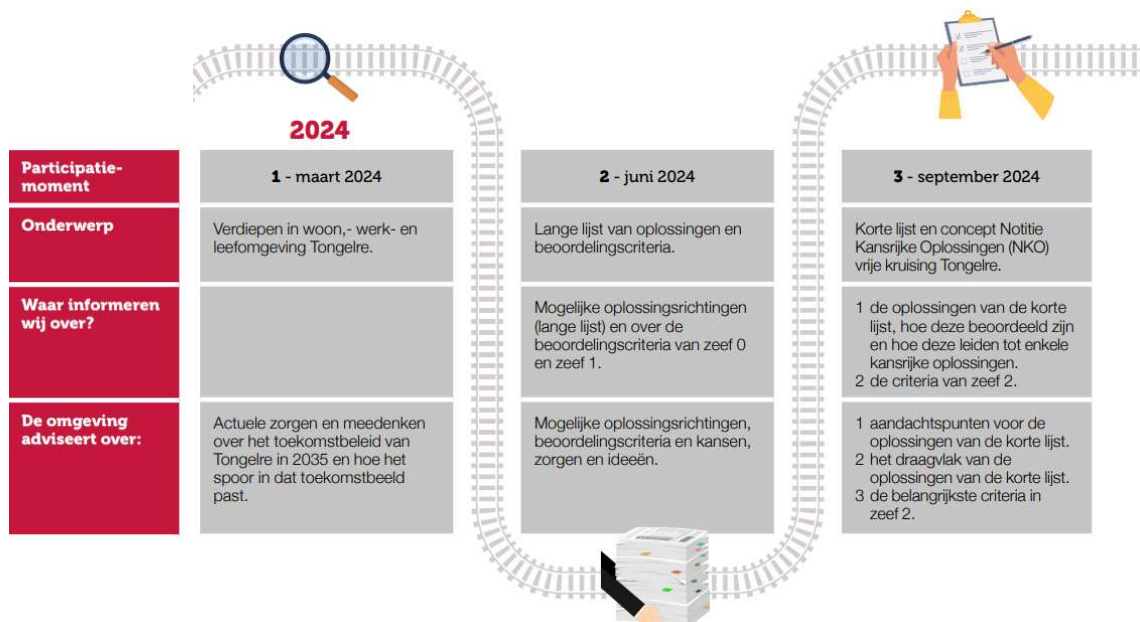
2024

| Participatiemoment | 1 - maart 2024 | 2 - juni 2024 | 3 - september 2024 |
|---|---|---|---|
| Onderwerp | Verdiepen in woon,- werk- en leefomgeving Tongelre. | Lange lijst van oplossingen en beoordelingscriteria. | Korte lijst en concept Notitie Kansrijke Oplossingen (NKO) vrije kruising Tongelre. |
| Waar informeren wij over? | | Mogelijke oplossingsrichtingen (lange lijst) en over de beoordelingscriteria van zeef 0 en zeef 1. | 1 de oplossingen van de korte lijst, hoe deze beoordeeld zijn en hoe deze leiden tot enkele kansrijke oplossingen. 2 de criteria van zeef 2. |
| De omgeving adviseert over: | Actuele zorgen en meedenken over het toekomstbeleid van Tongelre in 2035 en hoe het spoor in dat toekomstbeeld past. | Mogelijke oplossingsrichtingen, beoordelingscriteria en kansen, zorgen en ideeën. | 1 aandachtspunten voor de oplossingen van de korte lijst. 2 het draagvlak van de oplossingen van de korte lijst. 3 de belangrijkste criteria in zeef 2. |